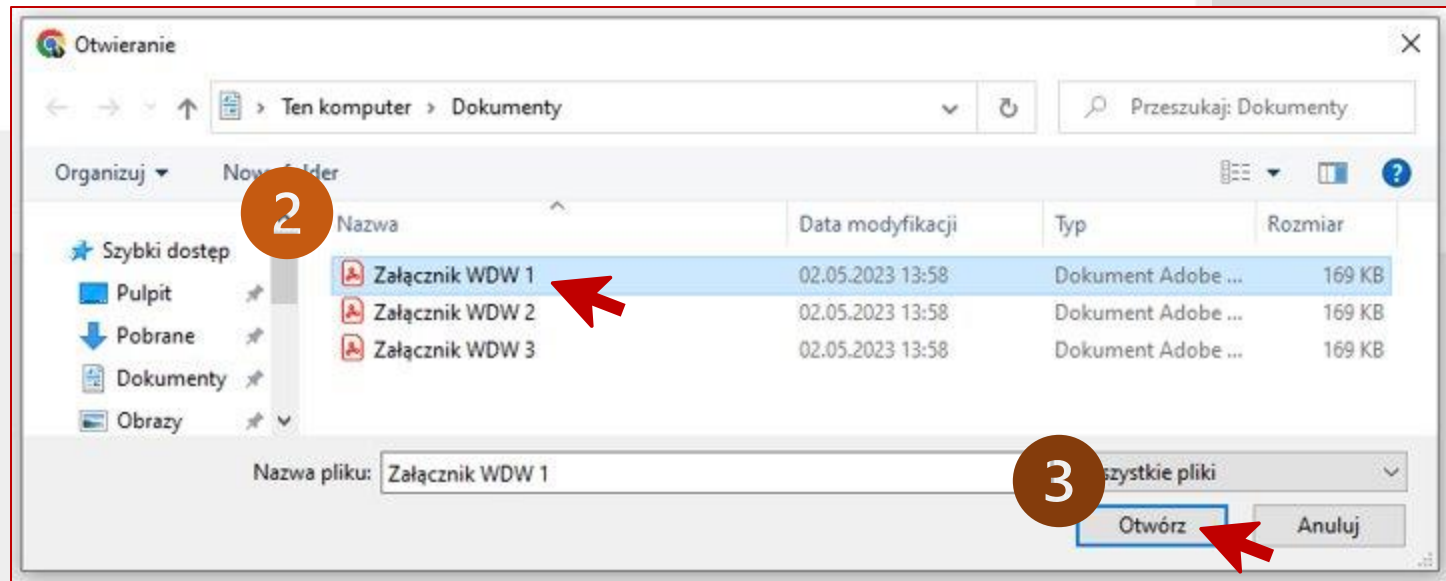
Otwieranie

Ten komputer › Dokumenty

Przeszukaj: Dokumenty

Organizuj ▾ Nowy folder

2

| Nazwa | Data modyfikacji | Typ | Rozmiar |
|---|---|---|---|
| Załącznik WDW 1 | 02.05.2023 13:58 | Dokument Adobe ... | 169 KB |
| Załącznik WDW 2 | 02.05.2023 13:58 | Dokument Adobe ... | 169 KB |
| Załącznik WDW 3 | 02.05.2023 13:58 | Dokument Adobe ... | 169 KB |

Szybki dostęp
Pulpit
Pobrane
Dokumenty
Obrazy

Nazwa pliku: Załącznik WDW 1

3

Wszystkie pliki

Otwórz

Anuluj